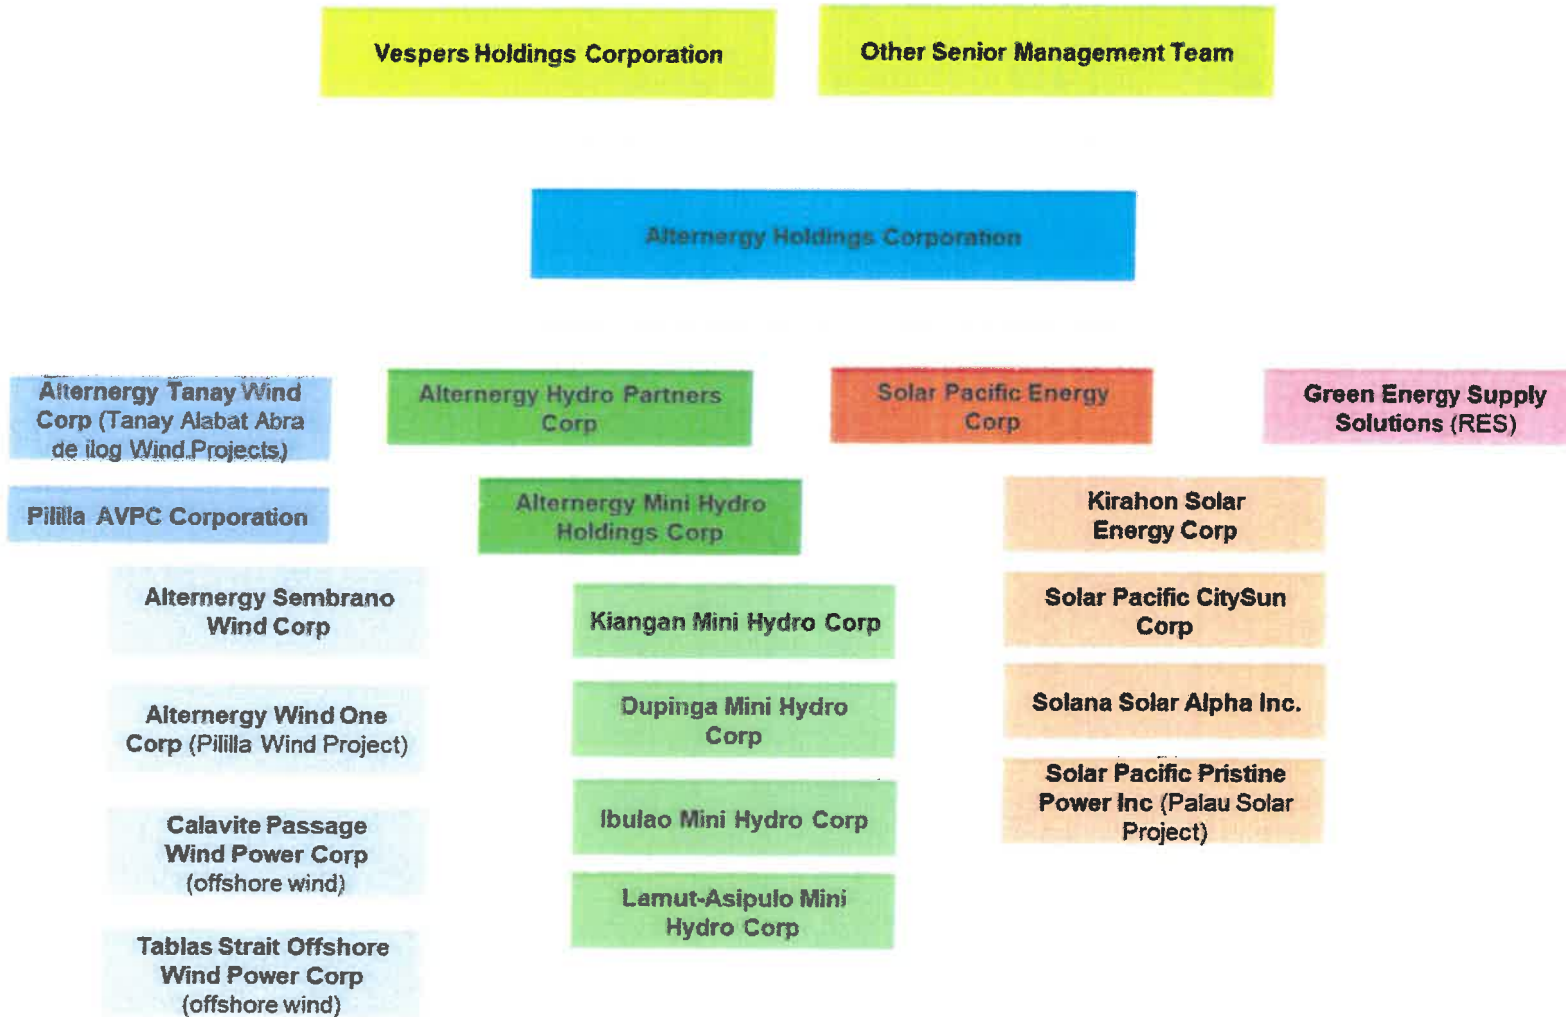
Vespers Holdings Corporation

Other Senior Management Team

Alternergy Holdings Corporation

Alternergy Tanay Wind Corp (Tanay Alabat Abra de ilog Wind Projects)

Pililla AVPC Corporation

Alternergy Sembrano Wind Corp

Alternergy Wind One Corp (Pililla Wind Project)

Calavite Passage Wind Power Corp (offshore wind)

Tablas Strait Offshore Wind Power Corp (offshore wind)

Alternergy Hydro Partners Corp

Alternergy Mini Hydro Holdings Corp

Kiangan Mini Hydro Corp

Dupinga Mini Hydro Corp

Ibulao Mini Hydro Corp

Lamut-Asipulo Mini Hydro Corp

Solar Pacific Energy Corp

Kirahon Solar Energy Corp

Solar Pacific CitySun Corp

Solana Solar Alpha Inc.

Solar Pacific Pristine Power Inc (Palau Solar Project)

Green Energy Supply Solutions (RES)